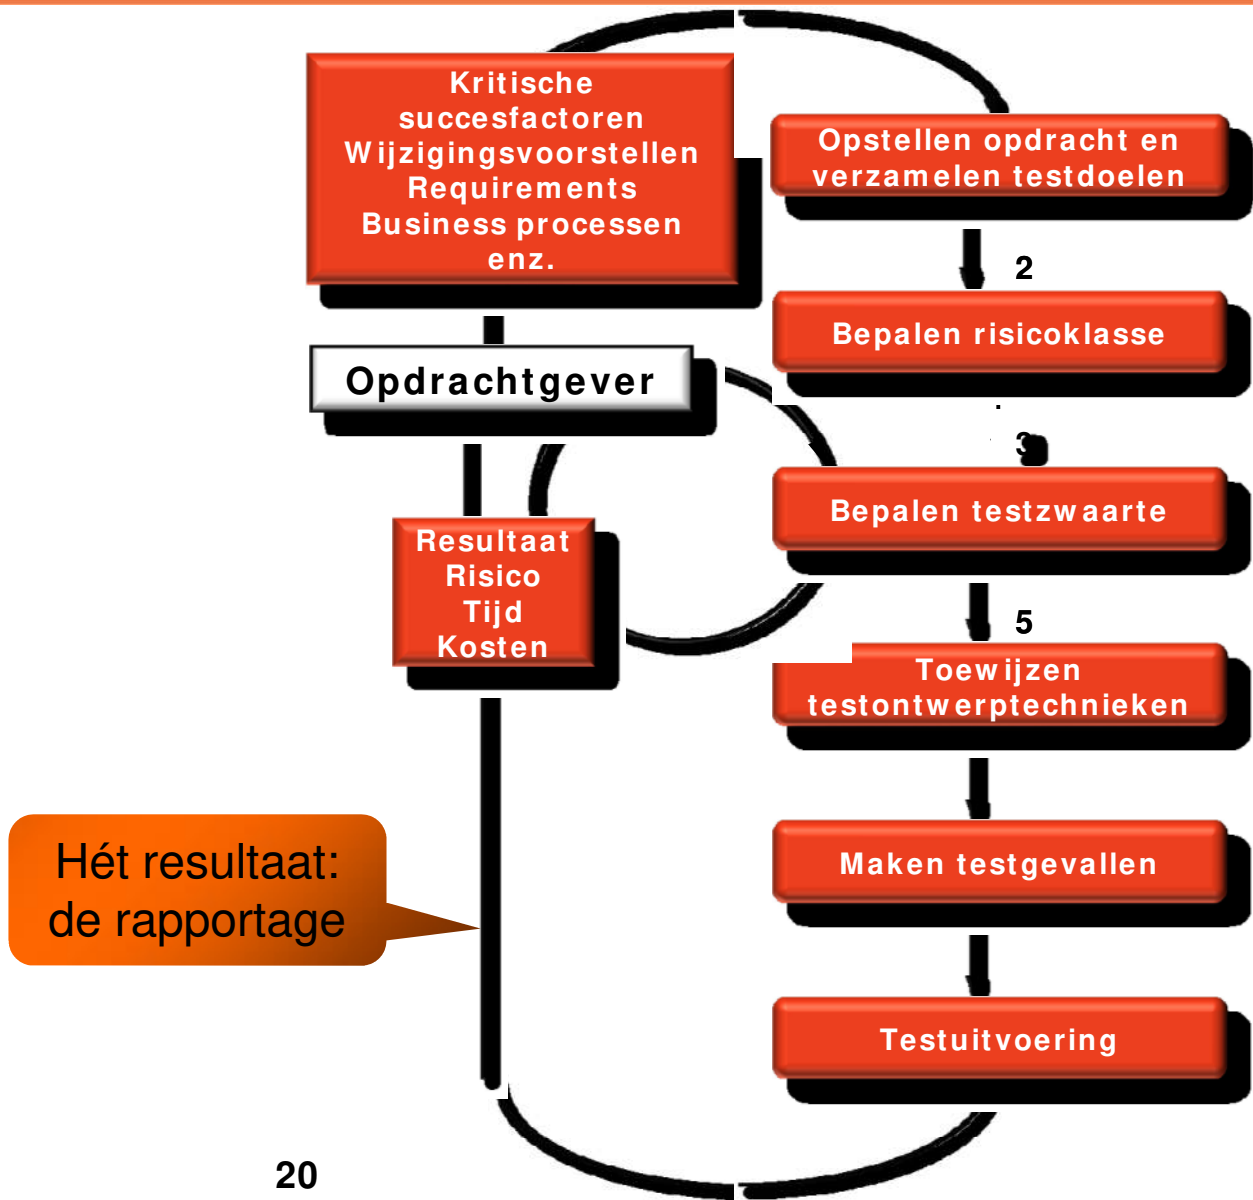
Kritische succesfactoren Wijzigingsvoorstellen Requirements Business processen enz.

Opstellen opdracht en verzamelen testdoelen

2

Bepalen risicoklasse

Opdrachtgever

3

Bepalen testzwaarte

Resultaat Risico Tijd Kosten

5

Toewijzen testontwerptechnieken

Maken testgevallen

Hét resultaat: de rapportage

Testuitvoering

20